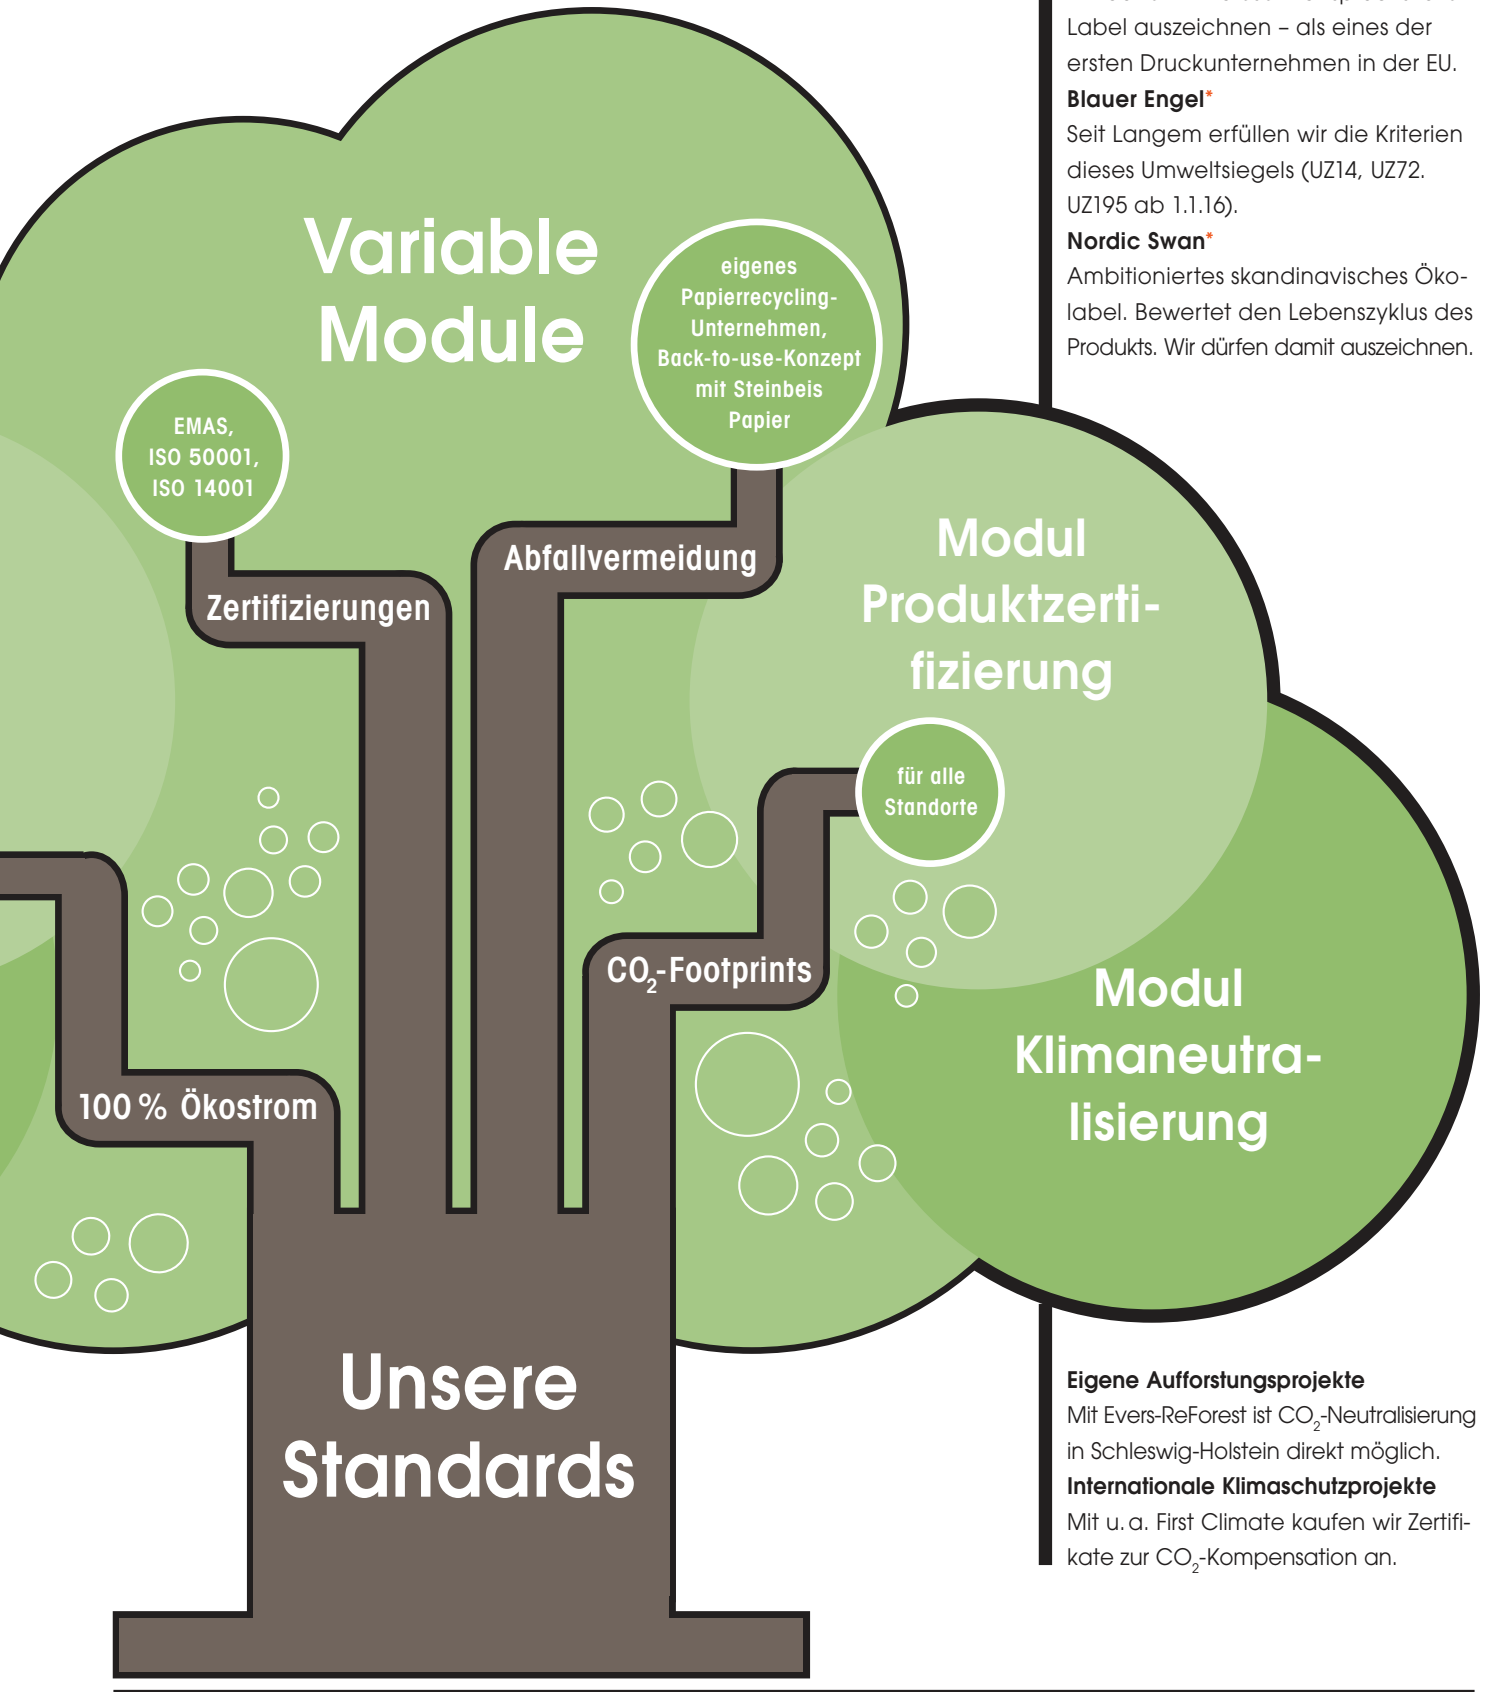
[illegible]
Label auszeichnen – als eines der ersten Druckunternehmen in der EU.
**Blauer Engel***
Seit Langem erfüllen wir die Kriterien dieses Umweltsiegels (UZ14, UZ72. UZ195 ab 1.1.16).
**Nordic Swan***
Ambitioniertes skandinavisches Ökolabel. Bewertet den Lebenszyklus des Produkts. Wir dürfen damit auszeichnen.

Variable Module

eigenes Papierrecycling-Unternehmen, Back-to-use-Konzept mit Steinbeis Papier

EMAS, ISO 50001, ISO 14001

Abfallvermeidung

Zertifizierungen

Modul Produktzertifizierung

für alle Standorte

$CO_2$-Footprints

Modul Klimaneutralisierung

100 % Ökostrom

Unsere Standards

**Eigene Aufforstungsprojekte**
Mit Evers-ReForest ist $CO_2$-Neutralisierung in Schleswig-Holstein direkt möglich.
**Internationale Klimaschutzprojekte**
Mit u. a. First Climate kaufen wir Zertifikate zur $CO_2$-Kompensation an.